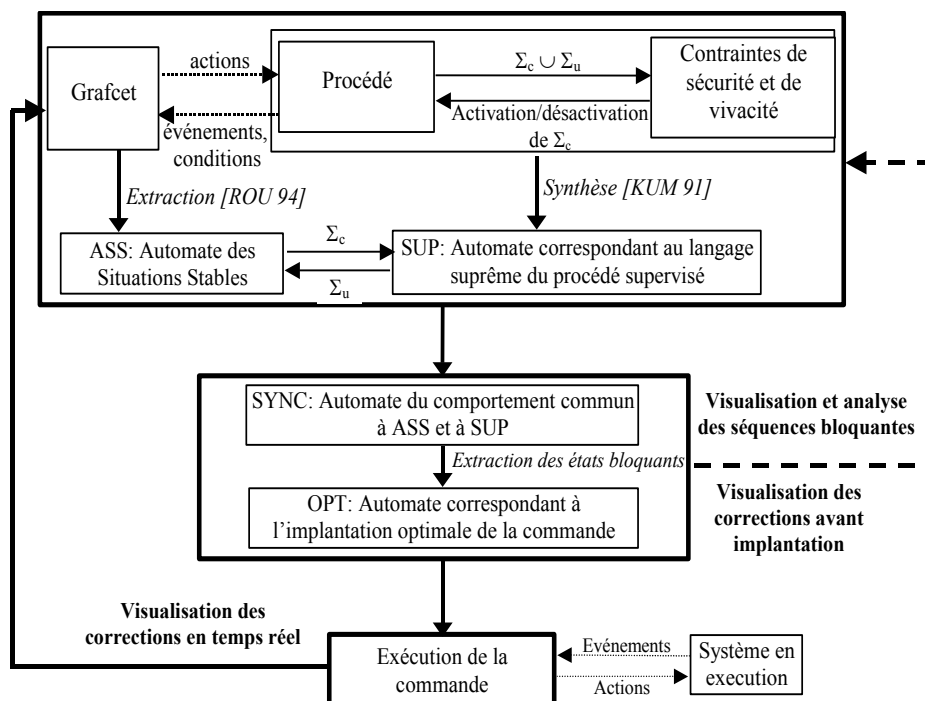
Grafcet

actions

Procédé

$\Sigma_c \cup \Sigma_u$

Contraintes de sécurité et de vivacité

événements, conditions

Activation/désactivation de $\Sigma_c$

*Extraction [ROU 94]*

*Synthèse [KUM 91]*

ASS: Automate des Situations Stables

$\Sigma_c$

$\Sigma_u$

SUP: Automate correspondant au langage suprême du procédé supervisé

SYNC: Automate du comportement commun à ASS et à SUP

*Extraction des états bloquants*

**Visualisation et analyse des séquences bloquantes**

OPT: Automate correspondant à l'implantation optimale de la commande

**Visualisation des corrections avant implantation**

**Visualisation des corrections en temps réel**

Exécution de la commande

Evénements

Actions

Système en execution